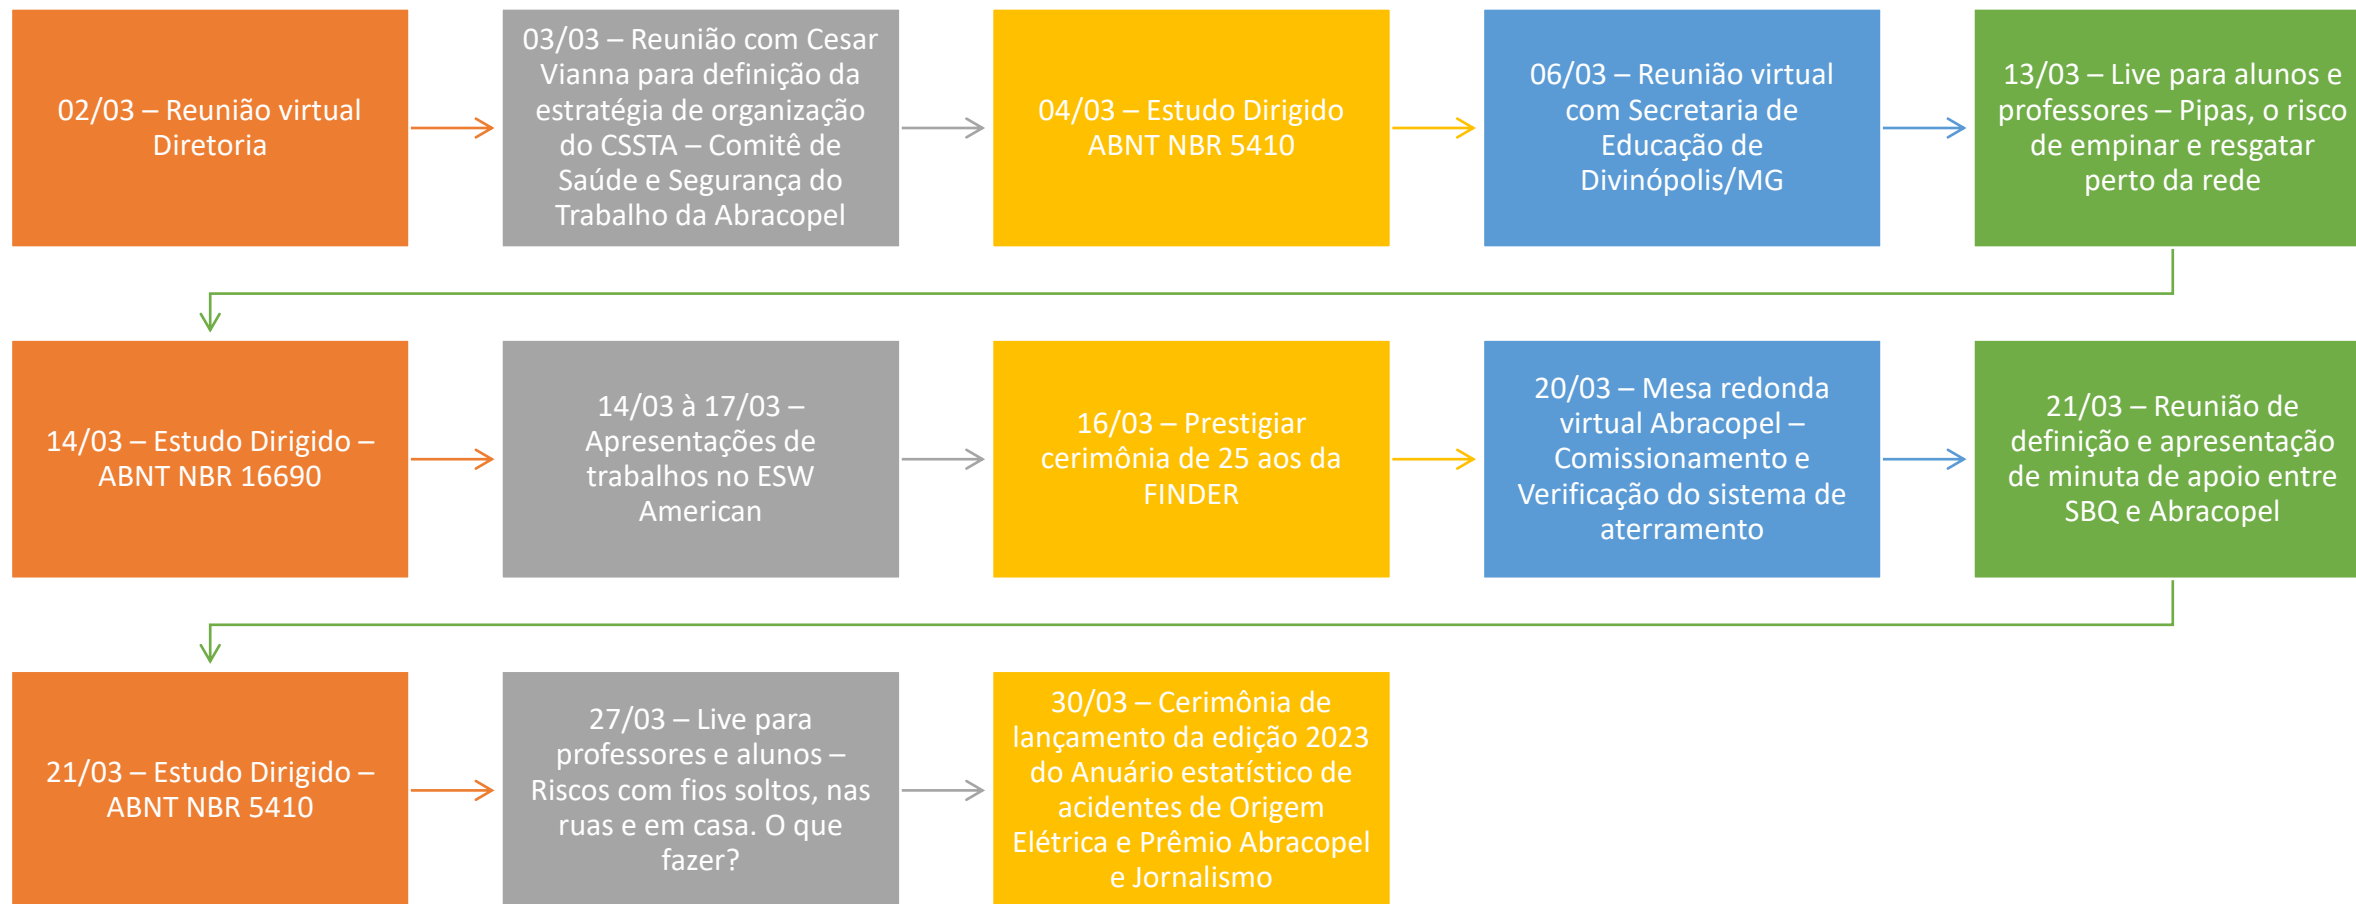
02/03 – Reunião virtual Diretoria

03/03 – Reunião com Cesar Vianna para definição da estratégia de organização do CSSTA – Comitê de Saúde e Segurança do Trabalho da Abracopel

04/03 – Estudo Dirigido ABNT NBR 5410

06/03 – Reunião virtual com Secretaria de Educação de Divinópolis/MG

13/03 – Live para alunos e professores – Pipas, o risco de empinar e resgatar perto da rede

14/03 – Estudo Dirigido – ABNT NBR 16690

14/03 à 17/03 – Apresentações de trabalhos no ESW American

16/03 – Prestigiar cerimônia de 25 aos da FINDER

20/03 – Mesa redonda virtual Abracopel – Comissionamento e Verificação do sistema de aterramento

21/03 – Reunião de definição e apresentação de minuta de apoio entre SBQ e Abracopel

21/03 – Estudo Dirigido – ABNT NBR 5410

27/03 – Live para professores e alunos – Riscos com fios soltos, nas ruas e em casa. O que fazer?

30/03 – Cerimônia de lançamento da edição 2023 do Anuário estatístico de acidentes de Origem Elétrica e Prêmio Abracopel e Jornalismo